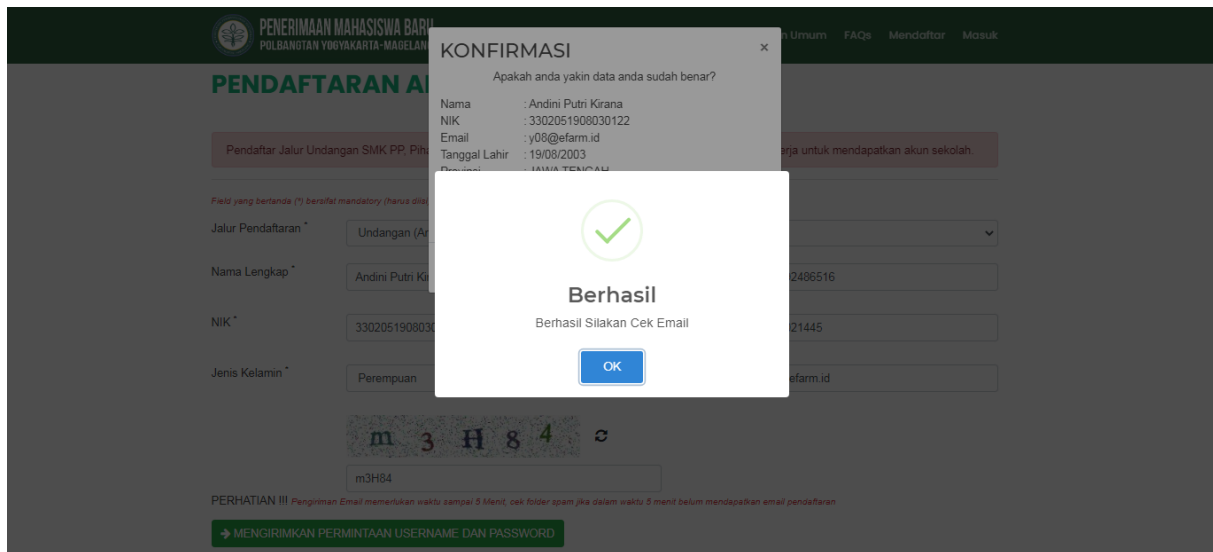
PENERIMAAN MAHASISWA BARU
POLBANGTAN YOGYAKARTA-MAGELANG

n Umum FAQs Mendaftar Masuk

PENDAFTARAN A

KONFIRMASI ×
Apakah anda yakin data anda sudah benar?
Nama : Andini Putri Kirana
NIK : 3302051908030122
Email : y08@efarm.id
Tanggal Lahir : 19/08/2003
Provinsi : JAWA TENGAH

Pendaftar Jalur Undangan SMK PP, Pih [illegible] erja untuk mendapatkan akun sekolah.

Field yang bertanda (*) bersifat mandatory (harus dii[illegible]

Jalur Pendaftaran * Undangan (A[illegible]

Nama Lengkap * Andini Putri Ki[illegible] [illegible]2486516

NIK * 33020519080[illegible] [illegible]21445

Jenis Kelamin * Perempuan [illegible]efarm.id

Berhasil
Berhasil Silakan Cek Email
OK

m 3 H 8 4

m3H84

PERHATIAN !!! Pengiriman Email memerlukan waktu sampai 5 Menit, cek folder spam jika dalam waktu 5 menit belum mendapatkan email pendaftaran

→ MENGIRIMKAN PERMINTAAN USERNAME DAN PASSWORD